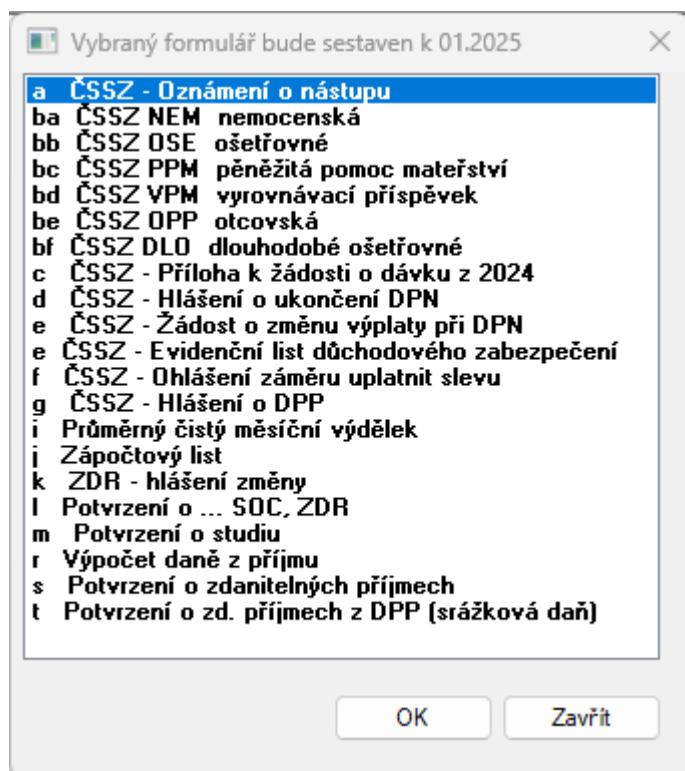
Vybraný formulář bude sestaven k 01.2025

a ČSSZ - Oznámení o nástupu
ba ČSSZ NEM nemocenská
bb ČSSZ OSE ošetřovné
bc ČSSZ PPM peněžitá pomoc mateřství
bd ČSSZ VPM vyrovnávací příspěvek
be ČSSZ OPP otcovská
bf ČSSZ DLO dlouhodobé ošetřovné
c ČSSZ - Příloha k žádosti o dávku z 2024
d ČSSZ - Hlášení o ukončení DPN
e ČSSZ - Žádost o změnu výplaty při DPN
e ČSSZ - Evidenční list důchodového zabezpečení
f ČSSZ - Ohlášení záměru uplatnit slevu
g ČSSZ - Hlášení o DPP
i Průměrný čistý měsíční výdělek
j Zápočtový list
k ZDR - hlášení změny
l Potvrzení o ... SOC, ZDR
m Potvrzení o studiu
r Výpočet daně z příjmu
s Potvrzení o zdanitelných příjmech
t Potvrzení o zd. příjmech z DPP (srážková daň)

OK
Zavřít